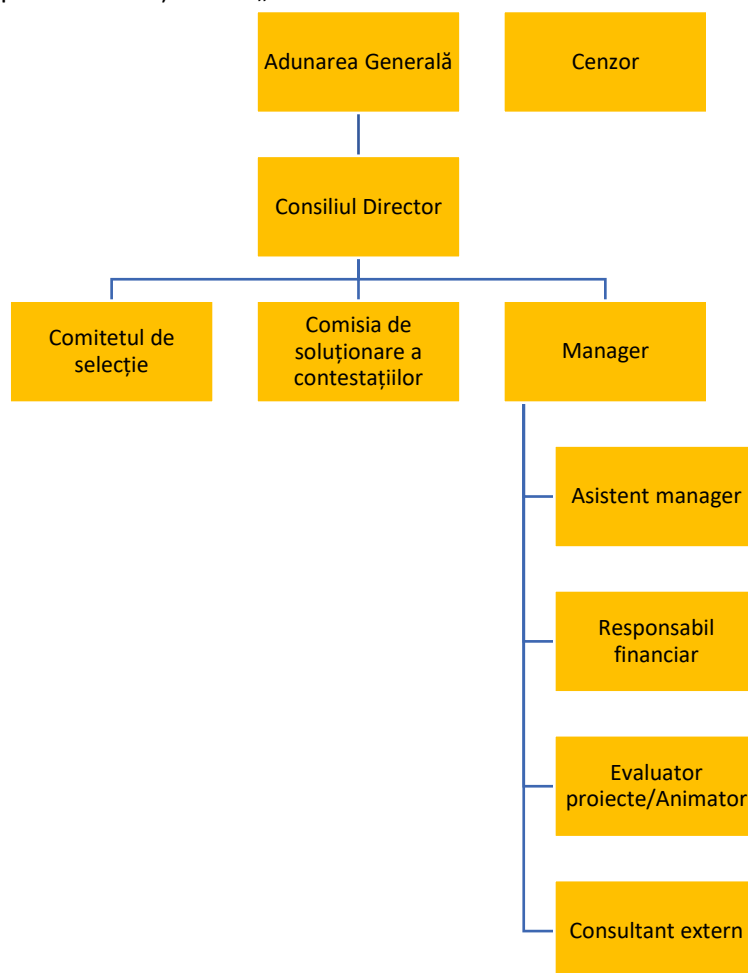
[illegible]

Adunarea Generală

Cenzor

Consiliul Director

Comitetul de selecție

Comisia de soluționare a contestațiilor

Manager

Asistent manager

Responsabil financiar

Evaluator proiecte/Animator

Consultant extern